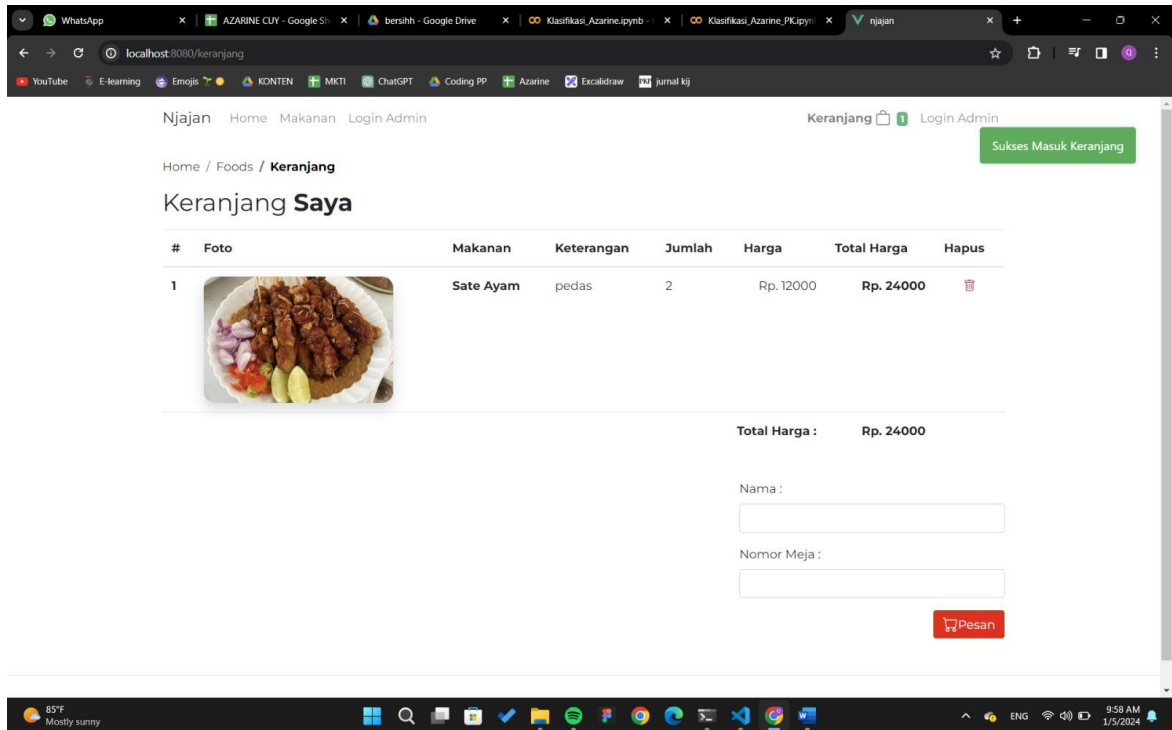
WhatsApp | AZARINE CUY - Google Sh | bersihh - Google Drive | Klasifikasi_Azarine.ipynb | Klasifikasi_Azarine_PK.ipyn | njajan

localhost:8080/keranjang

YouTube | E-learning | Emojis | KONTEN | MKTI | ChatGPT | Coding PP | Azarine | Excalidraw | jurnal kij

Njajan Home Makanan Login Admin

Keranjang 1 Login Admin

Sukses Masuk Keranjang

Home / Foods / **Keranjang**

Keranjang **Saya**

| # | Foto | Makanan | Keterangan | Jumlah | Harga | Total Harga | Hapus |
|---|---|---|---|---|---|---|---|
| 1 | | **Sate Ayam** | pedas | 2 | Rp. 12000 | **Rp. 24000** | |
| | | | | | **Total Harga :** | **Rp. 24000** | |

Nama :

Nomor Meja :

Pesan

85°F
Mostly sunny

ENG 9:58 AM 1/5/2024